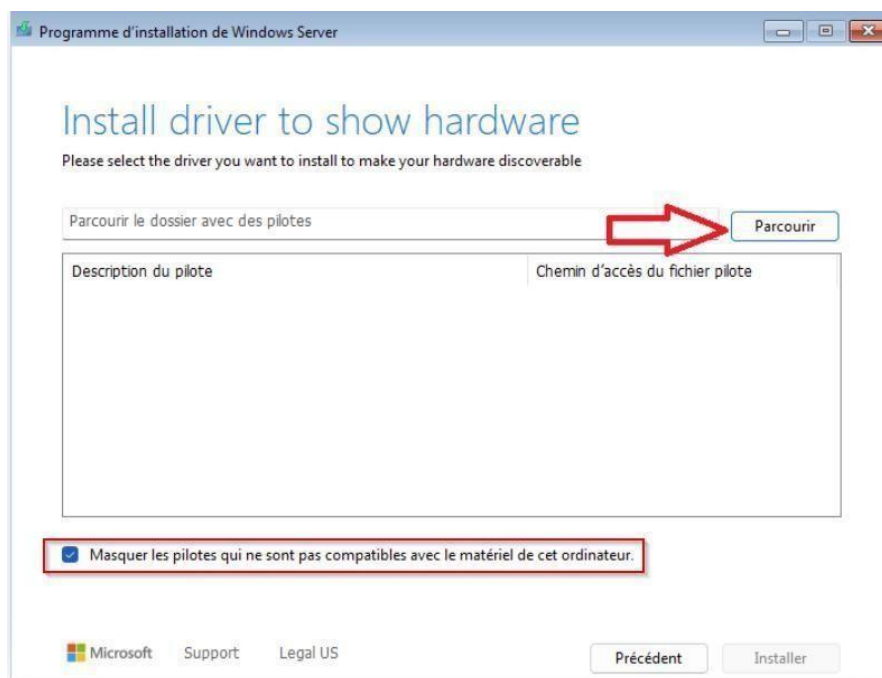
Programme d'installation de Windows Server

Install driver to show hardware

Please select the driver you want to install to make your hardware discoverable

Parcourir le dossier avec des pilotes

Parcourir

| Description du pilote | Chemin d'accès du fichier pilote |
|---|---|

Masquer les pilotes qui ne sont pas compatibles avec le matériel de cet ordinateur.

Microsoft Support Legal US

Précédent Installer